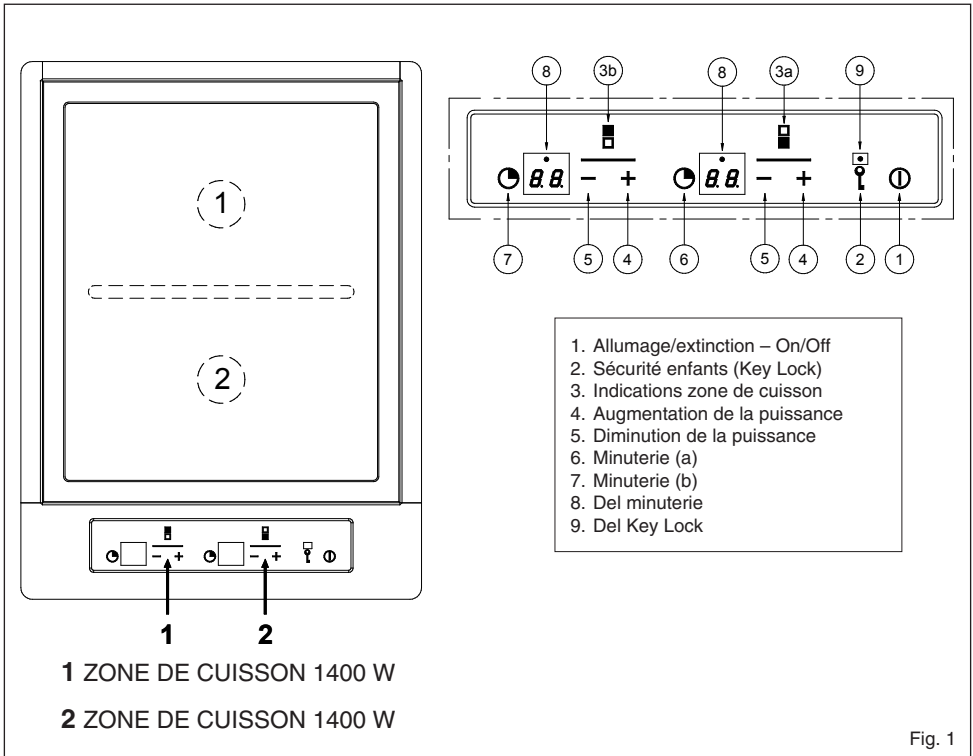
1

2

1 2

1 ZONE DE CUISSON 1400 W

2 ZONE DE CUISSON 1400 W

8 3b 8 3a 9

8.8. − + 8.8. − +

7 5 4 6 5 4 2 1

1. Allumage/extinction – On/Off
2. Sécurité enfants (Key Lock)
3. Indications zone de cuisson
4. Augmentation de la puissance
5. Diminution de la puissance
6. Minuterie (a)
7. Minuterie (b)
8. Del minuterie
9. Del Key Lock

Fig. 1